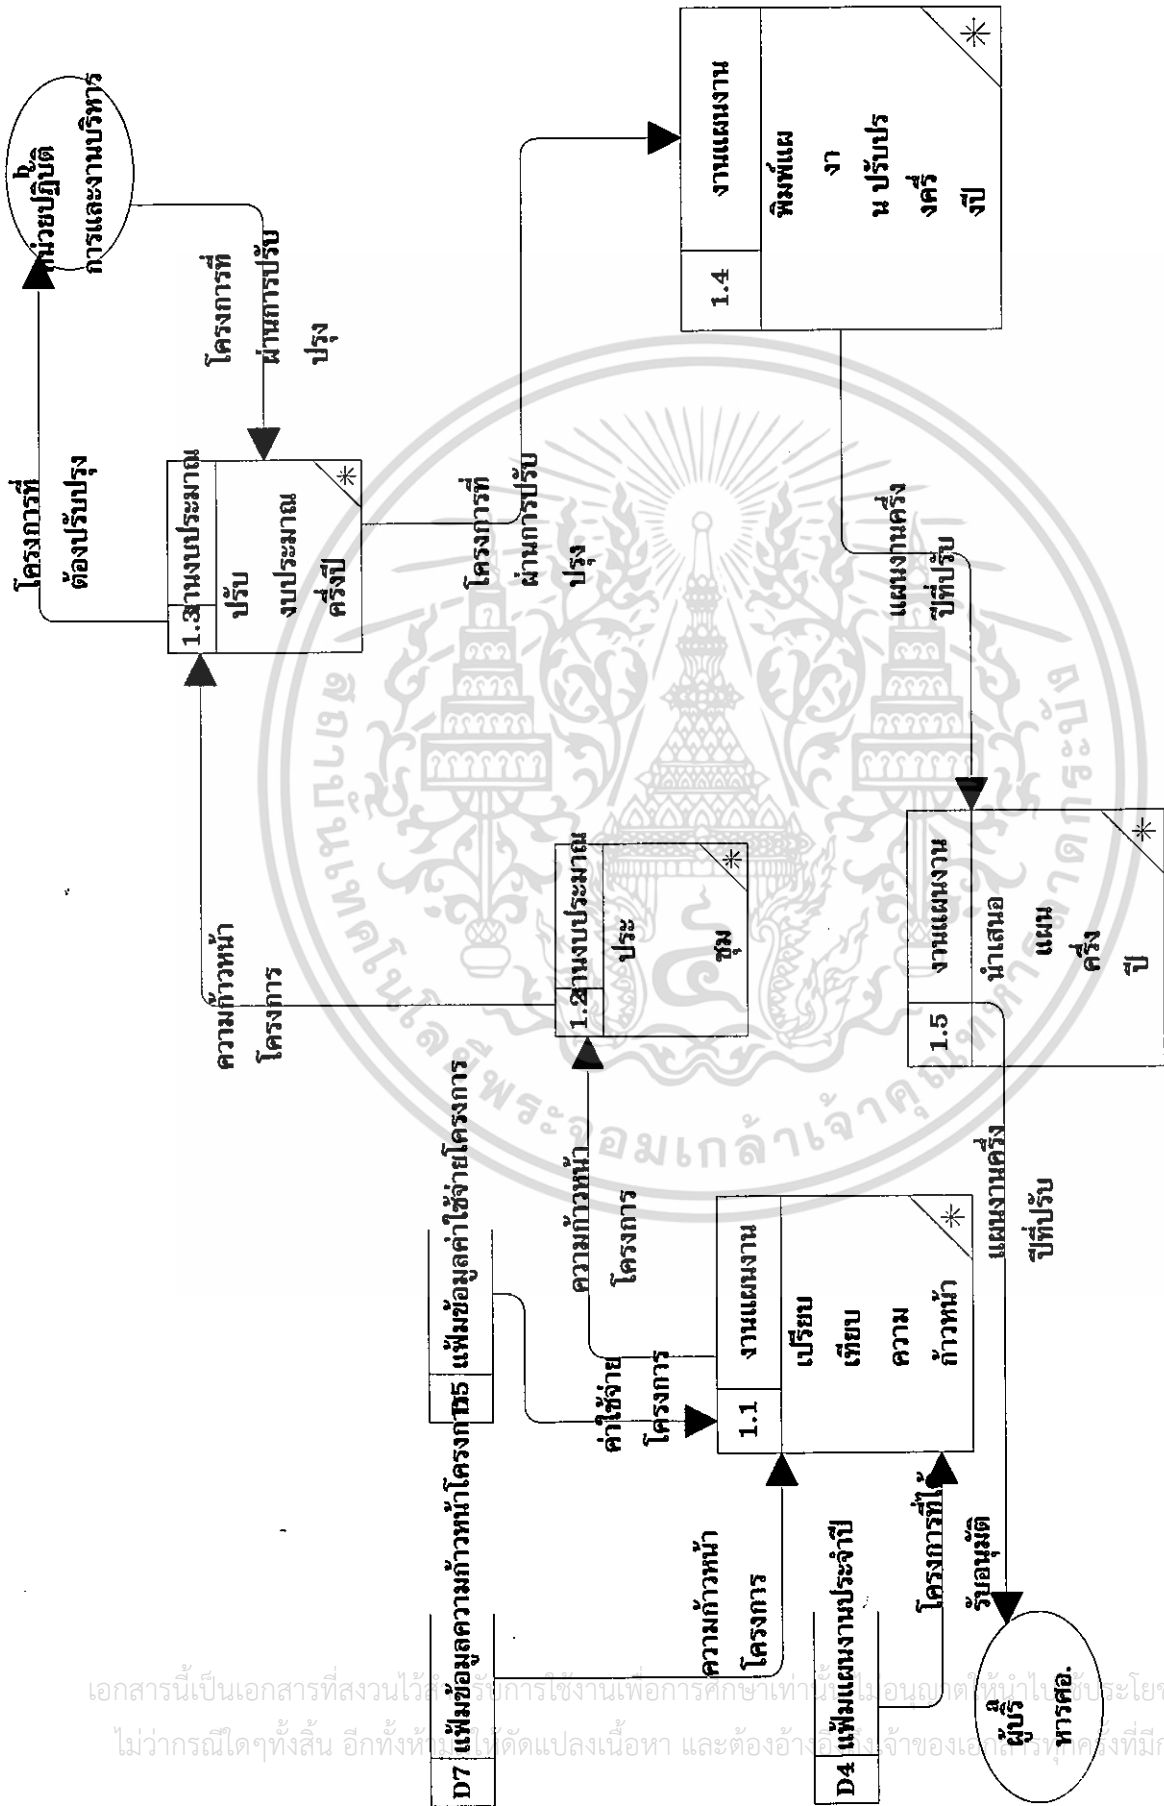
หน่วยปฏิบัติการและงานบริหาร

โครงการที่ต้องปรับปรุง

โครงการที่ผ่านการปรับปรุง

1.3 งานงบประมาณ
ปรับงบประมาณครึ่งปี
*

โครงการที่ผ่านการปรับปรุง

1.4 งานแผนงาน
พิมพ์แผนงาน ปรับปรุงครึ่งปี
*

แผนงานครึ่งปีที่ปรับ

ความก้าวหน้าโครงการ

1.2 งานงบประมาณ
ประชุม
*

1.5 งานแผนงาน
นำเสนอแผนครึ่งปี
*

D5 แฟ้มข้อมูลค่าใช้จ่ายโครงการ

ความก้าวหน้าโครงการ

ค่าใช้จ่ายโครงการ

1.1 งานแผนงาน
เปรียบเทียบความก้าวหน้า
*

แผนงานครึ่งปีที่ปรับ

D7 แฟ้มข้อมูลความก้าวหน้าโครงการ

ความก้าวหน้าโครงการ

D4 แฟ้มแผนงานประจำปี

โครงการที่ได้รับอนุมัติ

ผู้บริหารศอ.

เอกสารนี้เป็นเอกสารที่สงวนไว้สำหรับการใช้งานเพื่อการศึกษาเท่านั้น ไม่อนุญาตให้นำไปใช้ประโยชน์
ไม่ว่ากรณีใดๆทั้งสิ้น อีกทั้งห้ามมิให้ดัดแปลงเนื้อหา และต้องอ้างอิงถึงเจ้าของเอกสารทุกครั้งที่มี